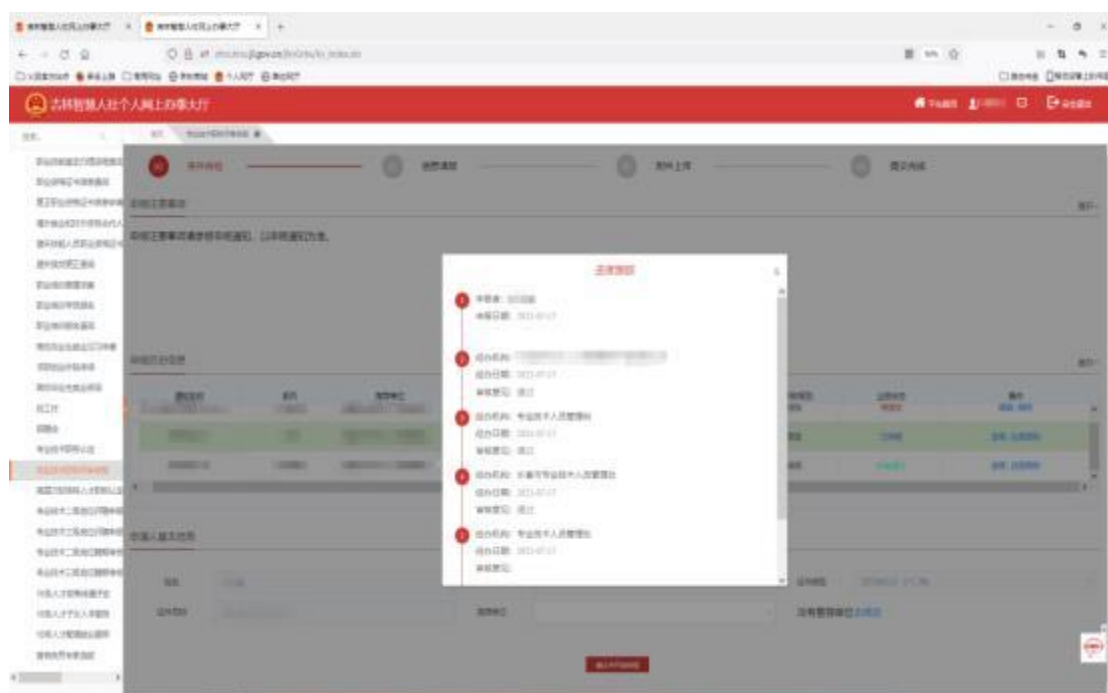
吉林智慧人社个人网上办事大厅

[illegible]

审核进度

申报人: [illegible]
申报日期: 2021-07-17

经办机构: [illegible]
经办日期: 2021-07-17
审核意见: 通过

经办机构: 专业技术人员管理处
经办日期: 2021-07-17
审核意见: 通过

经办机构: 长春市专业技术人员管理处
经办日期: 2021-07-17
审核意见: 通过

经办机构: 专业技术人员管理处
经办日期: 2021-07-17
审核意见: